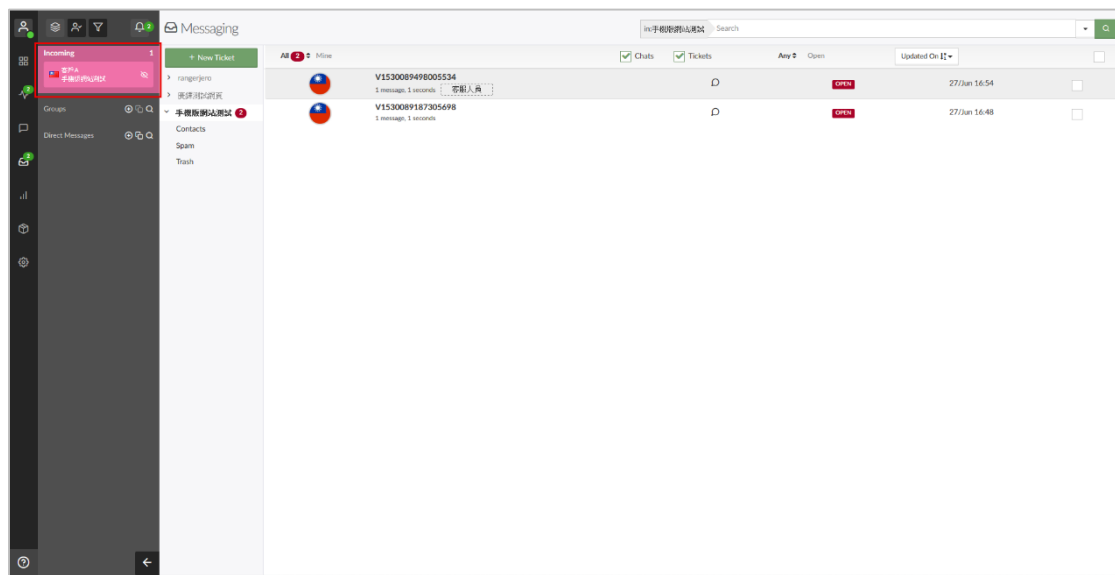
2

Messaging

in:手機版網站測試 Search

Incoming 1

客戶A
手機版網站測試

Groups

Direct Messages

+ New Ticket

rangerjero

表單測試網頁

手機版網站測試 2

Contacts

Spam

Trash

All 2 Mine

Chats

Tickets

Any Open

Updated On

V1530089498005534
1 message, 1 seconds 客服人員

OPEN

27/Jun 16:54

V1530089187305698
1 message, 1 seconds

OPEN

27/Jun 16:48